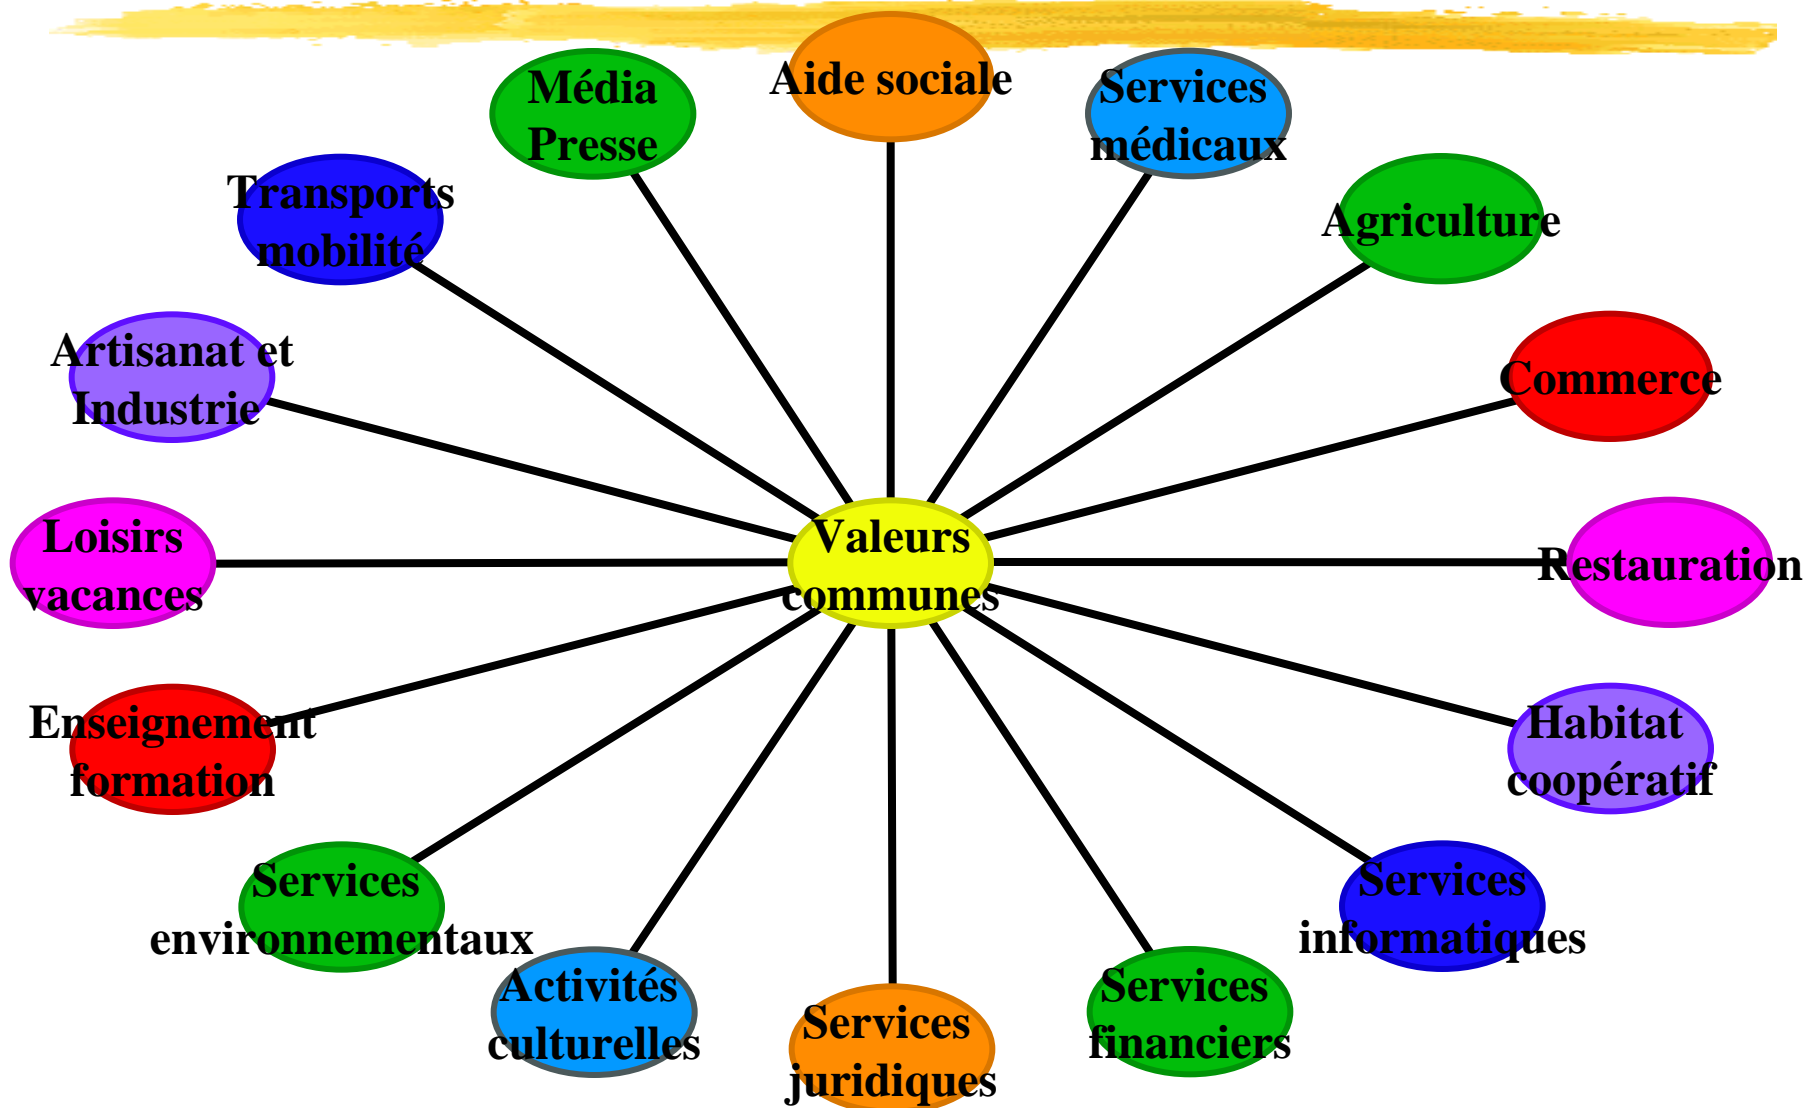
Aide sociale

Média Presse

Services médicaux

Transports mobilité

Agriculture

Artisanat et Industrie

Commerce

Loisirs vacances

Valeurs communes

Restauration

Enseignement formation

Habitat coopératif

Services environnementaux

Services informatiques

Activités culturelles

Services juridiques

Services financiers